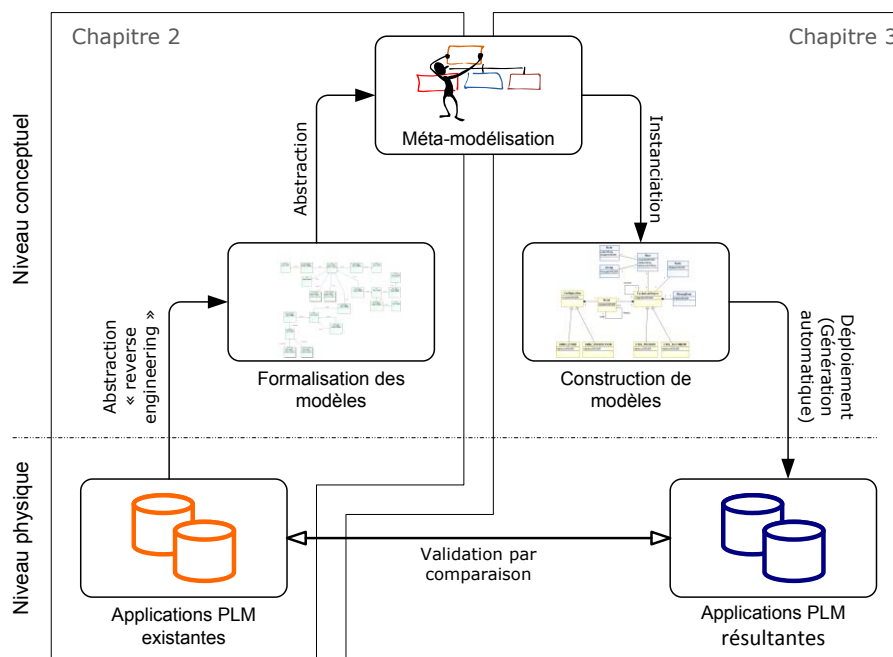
Chapitre 2

Chapitre 3

Niveau conceptuel

Niveau physique

Méta-modélisation

Abstraction

Instanciation

Formalisation des modèles

Construction de modèles

Abstraction « reverse engineering »

Déploiement (Génération automatique)

Applications PLM existantes

Validation par comparaison

Applications PLM résultantes